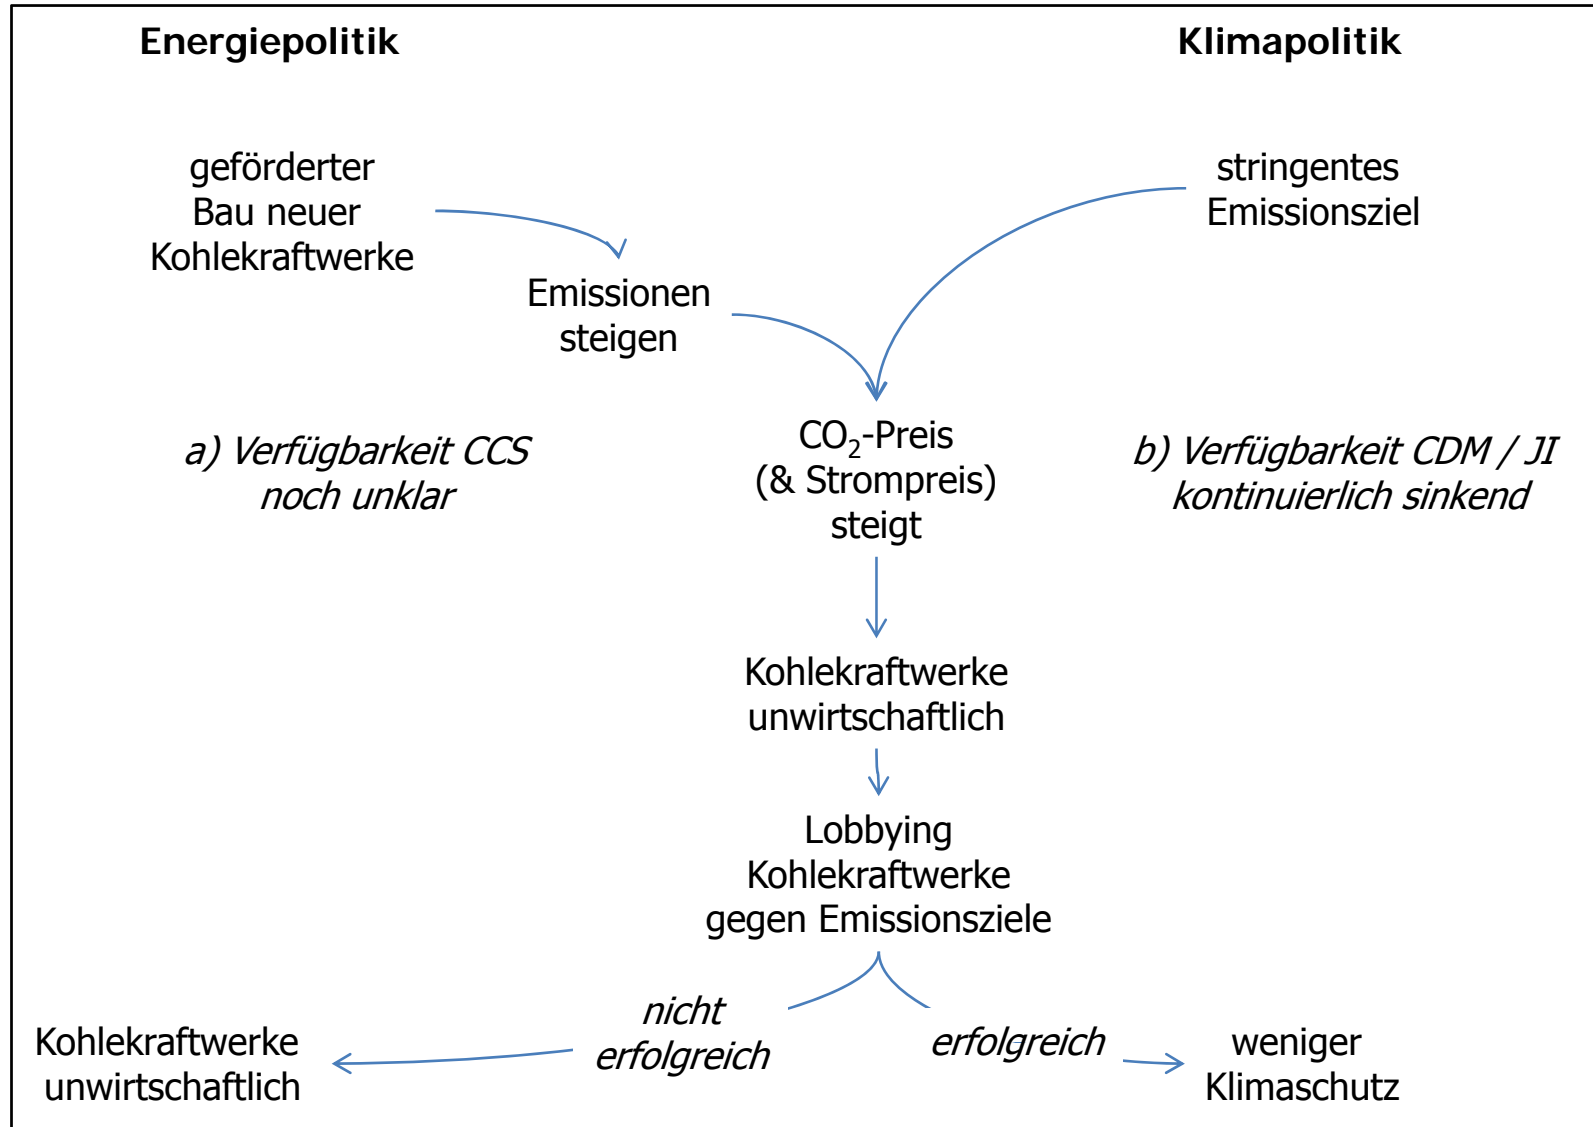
Energiepolitik

Klimapolitik

geförderter Bau neuer Kohlekraftwerke

stringentes Emissionsziel

Emissionen steigen

a) Verfügbarkeit CCS noch unklar

$CO_2$-Preis (& Strompreis) steigt

b) Verfügbarkeit CDM / JI kontinuierlich sinkend

Kohlekraftwerke unwirtschaftlich

Lobbying Kohlekraftwerke gegen Emissionsziele

nicht erfolgreich

erfolgreich

Kohlekraftwerke unwirtschaftlich

weniger Klimaschutz